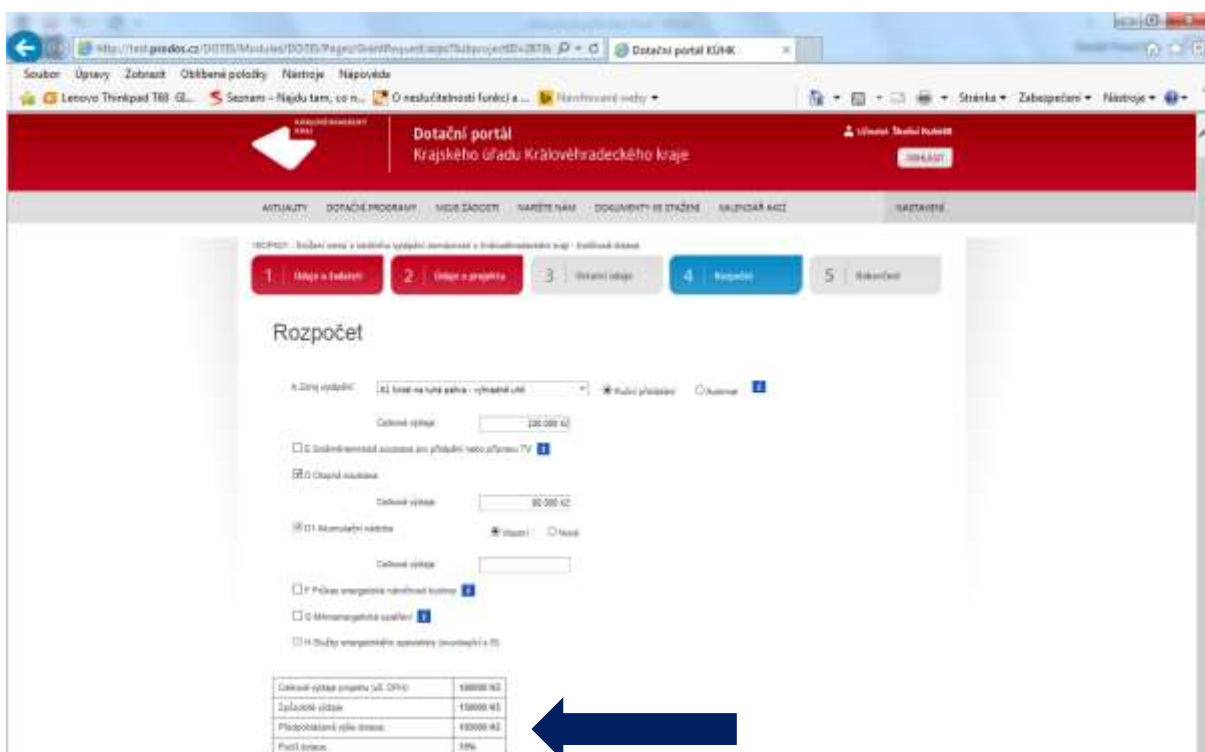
http://test.pmdos.cz/DOTIS/Modules/DOTIS/Pages/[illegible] Dotační portál KÚHK

Soubor Úpravy Zobrazit Oblíbené položky Nástroje Nápověda

Lenovo Thinkpad T60 GL... Seznam – Najdu tam, co n... O neslučitelnosti funkcí a ... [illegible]

Stránka Zabezpečení Nástroje

Dotační portál
Krajského úřadu Královéhradeckého kraje

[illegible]

ODHLÁSIT

AKTUALITY DOTAČNÍ PROGRAMY MOJE ŽÁDOSTI NAPIŠTE NÁM DOKUMENTY KE STAŽENÍ KALENDÁŘ AKCÍ NASTAVENÍ

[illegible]

1 Údaje o žadateli
2 Údaje o projektu
3 Ostatní údaje
4 Rozpočet
5 Dokončení

Rozpočet

A Zdroj vytápění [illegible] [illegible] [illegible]

Celkové výdaje 100 000 Kč

C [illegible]

D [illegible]

Celkové výdaje 80 000 Kč

D1 Akumulační nádoba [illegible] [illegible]

Celkové výdaje

F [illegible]

G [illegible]

H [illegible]

| Celkové výdaje projektu (vč. DPH) | 180000 Kč |
|---|---|
| Způsobilé výdaje | 150000 Kč |
| Předpokládaná výše dotace | 105000 Kč |
| Podíl dotace | 70% |